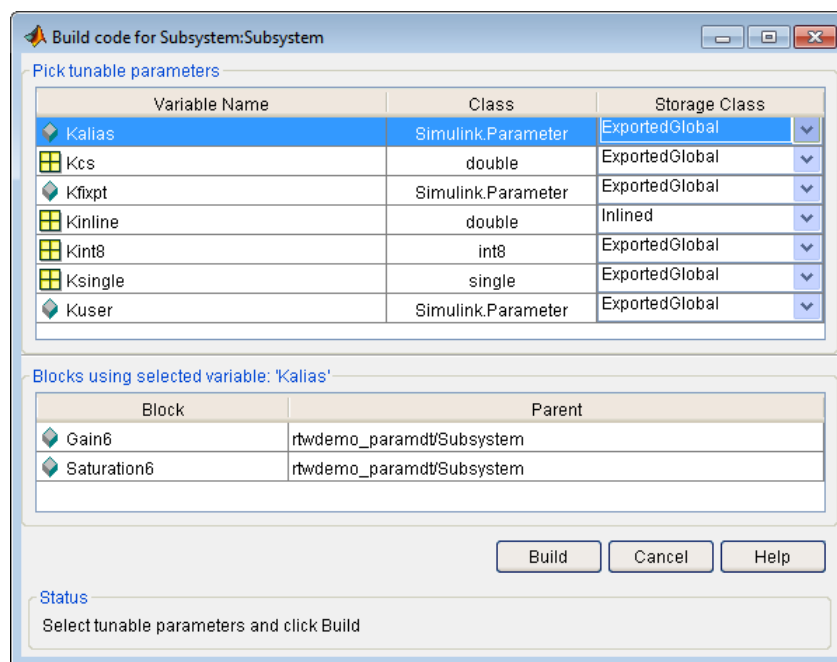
Build code for Subsystem:Subsystem

Pick tunable parameters

| Variable Name | Class | Storage Class |
|---|---|---|
| Kalias | Simulink.Parameter | ExportedGlobal |
| Kcs | double | ExportedGlobal |
| Kfixpt | Simulink.Parameter | ExportedGlobal |
| Kinline | double | Inlined |
| Kint8 | int8 | ExportedGlobal |
| Ksingle | single | ExportedGlobal |
| Kuser | Simulink.Parameter | ExportedGlobal |

Blocks using selected variable: 'Kalias'

| Block | Parent |
|---|---|
| Gain6 | rtwdemo_paramdt/Subsystem |
| Saturation6 | rtwdemo_paramdt/Subsystem |

Build Cancel Help

Status

Select tunable parameters and click Build